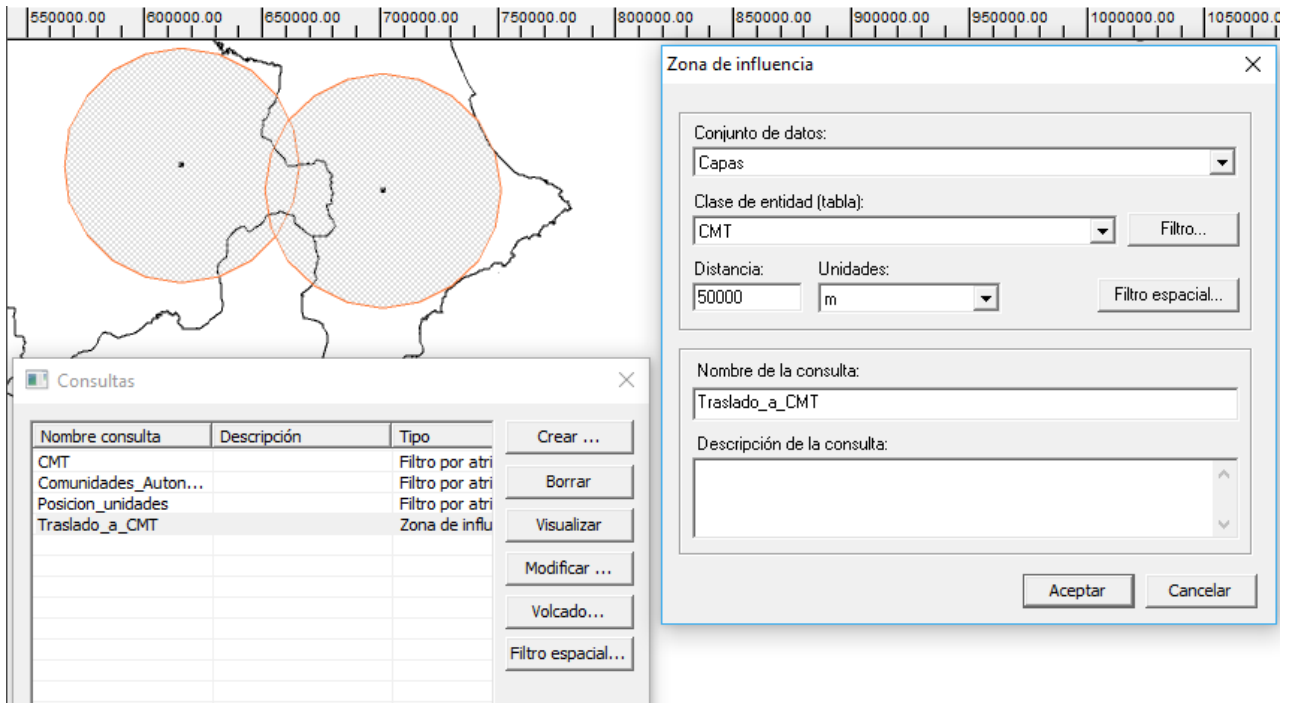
550000.00 600000.00 650000.00 700000.00 750000.00 800000.00 850000.00 900000.00 950000.00 1000000.00 1050000.0

Zona de influencia

Conjunto de datos:
Capas

Clase de entidad (tabla):
CMT
Filtro...

Distancia:
50000
Unidades:
m
Filtro espacial...

Nombre de la consulta:
Traslado_a_CMT

Descripción de la consulta:

Aceptar
Cancelar

Consultas

| Nombre consulta | Descripción | Tipo |
|---|---|---|
| CMT | | Filtro por atri |
| Comunidades_Auton... | | Filtro por atri |
| Posicion_unidades | | Filtro por atri |
| Traslado_a_CMT | | Zona de influ |

Crear ...
Borrar
Visualizar
Modificar ...
Volcado...
Filtro espacial...